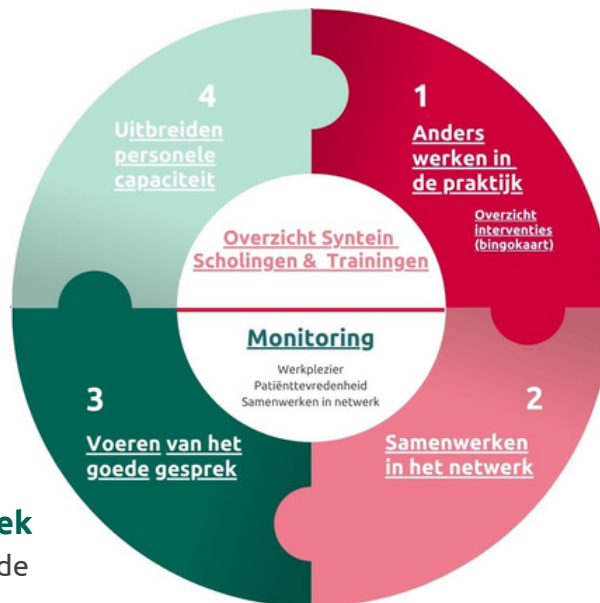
4
Uitbreiden personele capaciteit

1
Anders werken in de praktijk

Overzicht interventies (bingokaart)

Overzicht Syntein Scholingen & Trainingen

Monitoring

Werkplezier
Patiënttevredenheid
Samenwerken in netwerk

3
Voeren van het goede gesprek

2
Samenwerken in het netwerk

ek
de